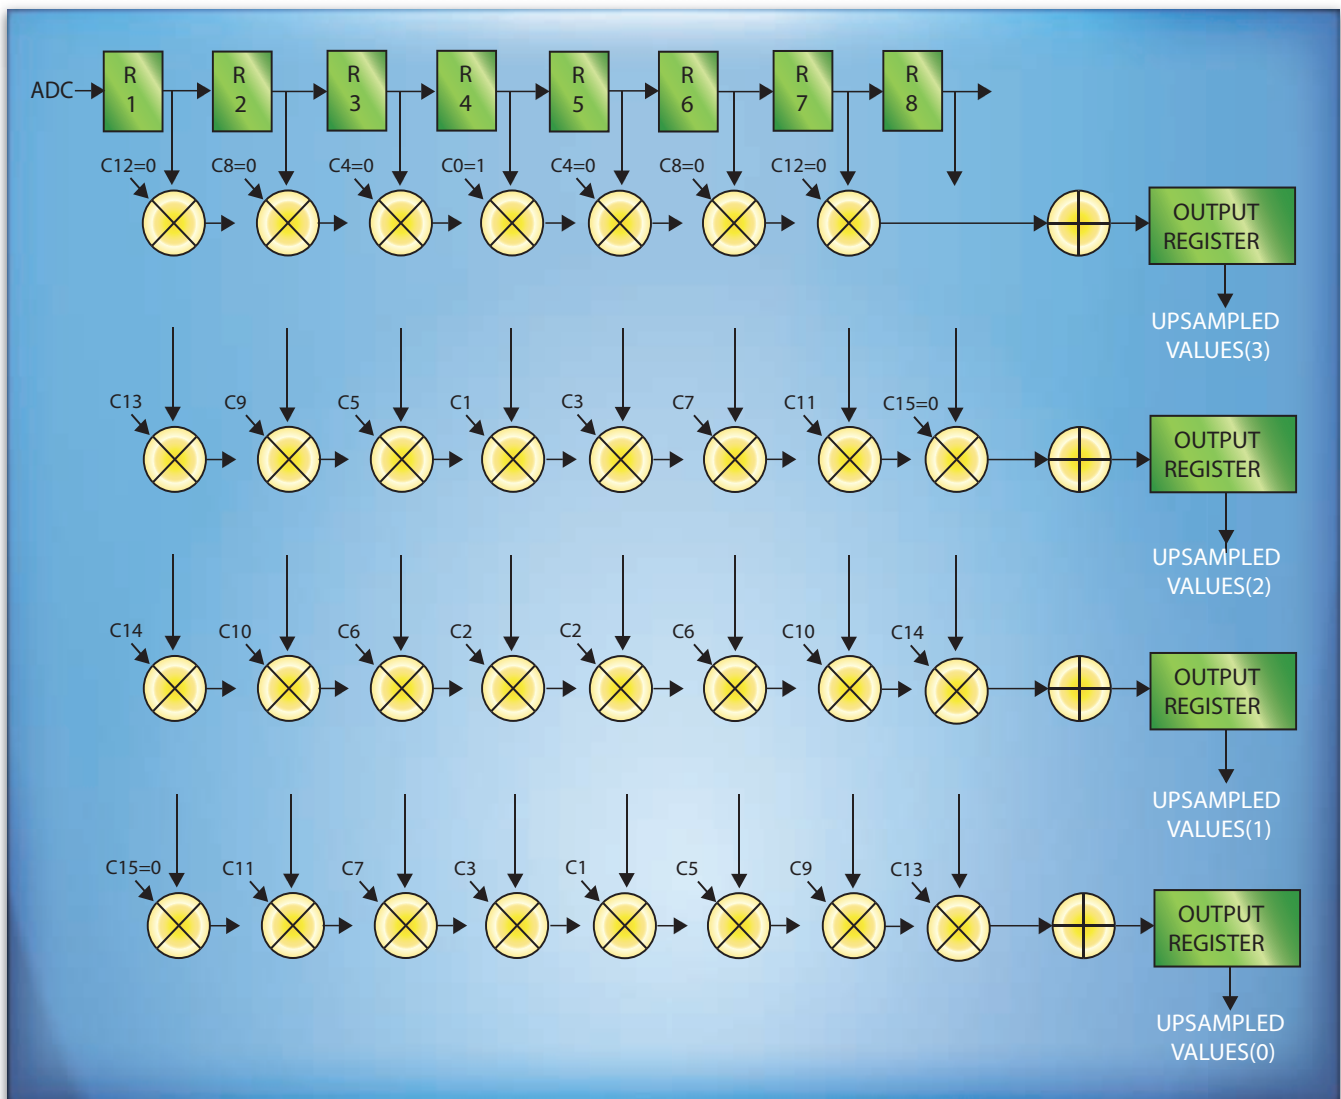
ADC

R 1 R 2 R 3 R 4 R 5 R 6 R 7 R 8

C12=0 C8=0 C4=0 C0=1 C4=0 C8=0 C12=0

OUTPUT REGISTER

UPSAMPLED VALUES(3)

C13 C9 C5 C1 C3 C7 C11 C15=0

OUTPUT REGISTER

UPSAMPLED VALUES(2)

C14 C10 C6 C2 C2 C6 C10 C14

OUTPUT REGISTER

UPSAMPLED VALUES(1)

C15=0 C11 C7 C3 C1 C5 C9 C13

OUTPUT REGISTER

UPSAMPLED VALUES(0)